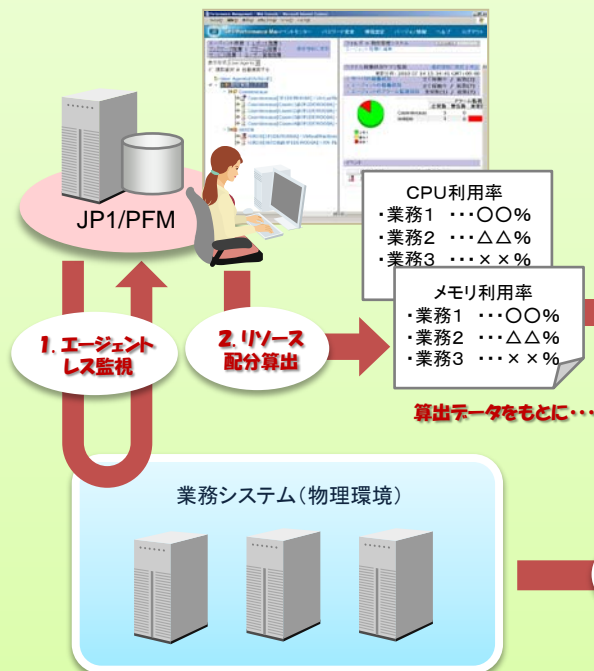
JP1/PFM

CPU利用率
・業務1 ・・・○○%
・業務2 ・・・△△%
・業務3 ・・・××%

メモリ利用率
・業務1 ・・・○○%
・業務2 ・・・△△%
・業務3 ・・・××%

1. エージェントレス監視

2. リソース配分算出

算出データをもとに・・・

業務システム(物理環境)